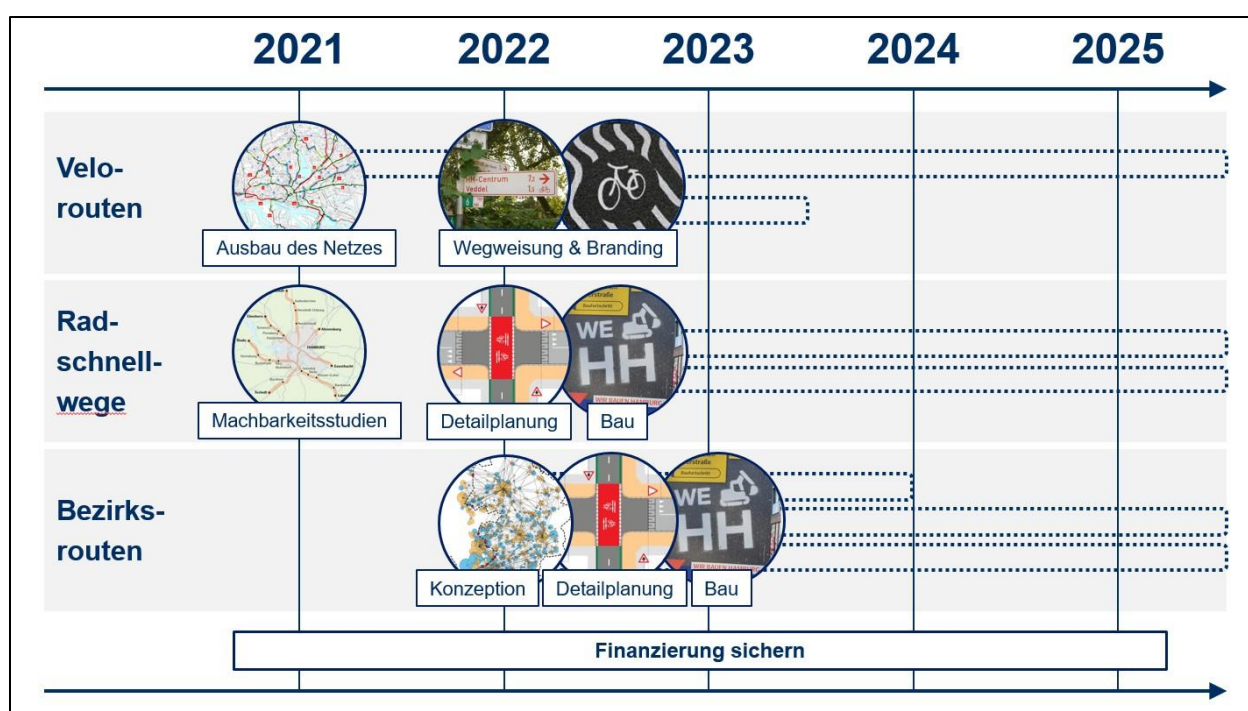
2021 2022 2023 2024 2025

Velo-routen

Ausbau des Netzes

HH-Centrum
Veddel

Wegweisung & Branding

Rad-schnell-wege

Machbarkeitsstudien

Detailplanung

WE HH

Bau

Bezirks-routen

Konzeption

Detailplanung

WE HH

Bau

Finanzierung sichern